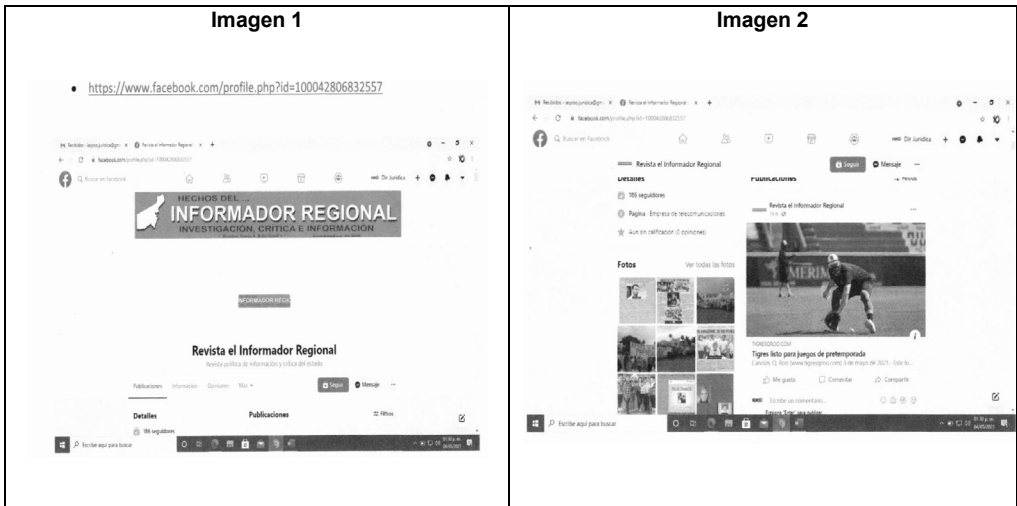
| Imagen 1 | Imagen 2 |
|---|---|
| • https://www.facebook.com/profile.php?id=100042806832557 | |

Imagen 1

• https://www.facebook.com/profile.php?id=100042806832557

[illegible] facebook.com/profile.php?id=100042806832557

Buscar en Facebook

Dir Juridica

HECHOS DEL...

INFORMADOR REGIONAL

INVESTIGACIÓN, CRÍTICA E INFORMACIÓN

INFORMADOR REGIONAL

Revista el Informador Regional

Revista política de información y crítica del estado

Publicaciones Información Opiniones Más

Seguir Mensaje ···

Detalles

Publicaciones

Filtros

186 seguidores

Escribe aquí para buscar

Imagen 2

facebook.com/profile.php?id=100042806832557

Buscar en Facebook

Dir Juridica

Revista el Informador Regional

Seguir Mensaje ···

Detalles

Publicaciones

186 seguidores

Página · Empresa de telecomunicaciones

Aún sin calificación (0 opiniones)

Revista el Informador Regional

Fotos

Ver todas las fotos

TIGRESQROO.COM

Tigres listo para juegos de pretemporada

Cancún, Q. Roo (www.tigresqroo.com). 3 de mayo de 2021.- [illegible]

Me gusta Comentar Compartir

Escribe un comentario...

Escribe aquí para buscar